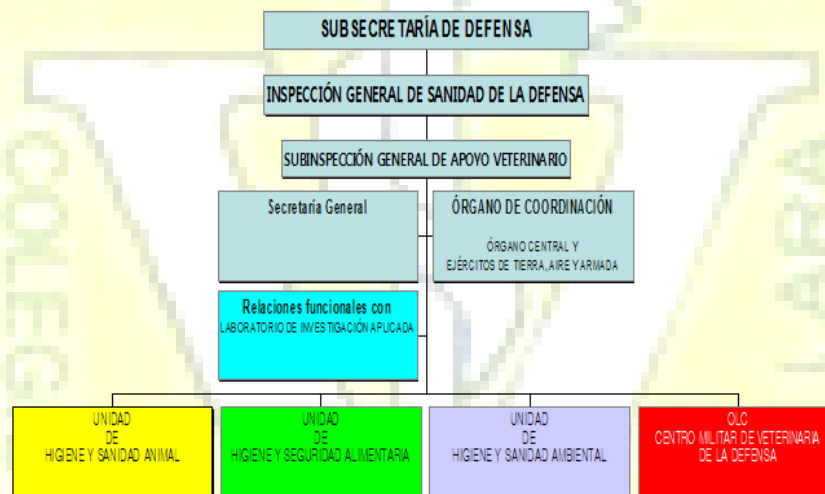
SUBSECRETARÍA DE DEFENSA

INSPECCIÓN GENERAL DE SANIDAD DE LA DEFENSA

SUBINSPECCIÓN GENERAL DE APOYO VETERINARIO

Secretaría General

ÓRGANO DE COORDINACIÓN

ÓRGANO CENTRAL Y EJÉRCITOS DE TIERRA, AIRE Y ARMADA

Relaciones funcionales con LABORATORIO DE INVESTIGACIÓN APLICADA

UNIDAD DE HIGIENE Y SANIDAD ANIMAL

UNIDAD DE HIGIENE Y SEGURIDAD ALIMENTARIA

UNIDAD DE HIGIENE Y SANIDAD AMBIENTAL

OLC CENTRO MILITAR DE VETERINARIA DE LA DEFENSA